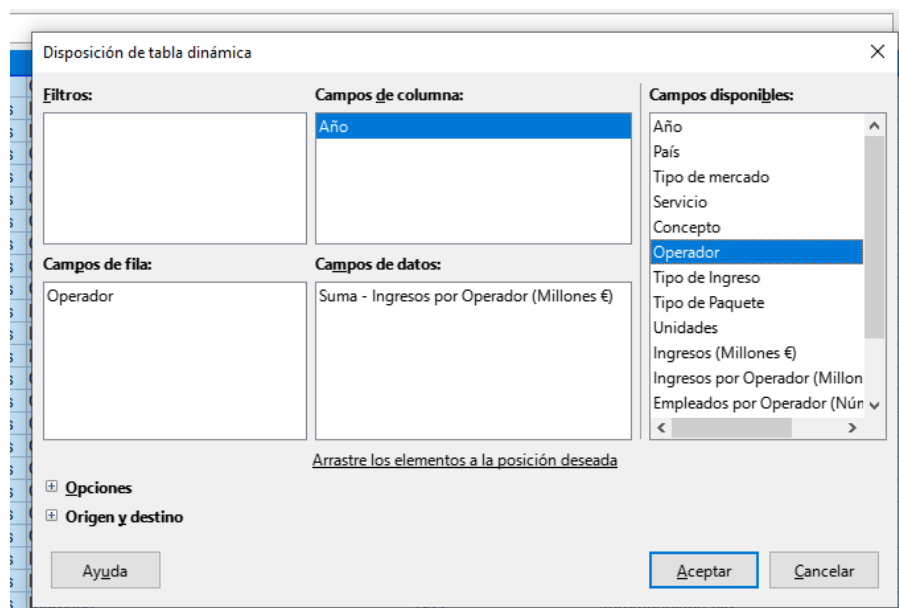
Disposición de tabla dinámica

Filtros:

Campos de columna:

Año

Campos disponibles:

Año
País
Tipo de mercado
Servicio
Concepto
Operador
Tipo de Ingreso
Tipo de Paquete
Unidades
Ingresos (Millones €)
Ingresos por Operador (Millon
Empleados por Operador (Nún

Campos de fila:

Operador

Campos de datos:

Suma - Ingresos por Operador (Millones €)

Arrastre los elementos a la posición deseada

Opciones

Origen y destino

Ayuda

Aceptar

Cancelar